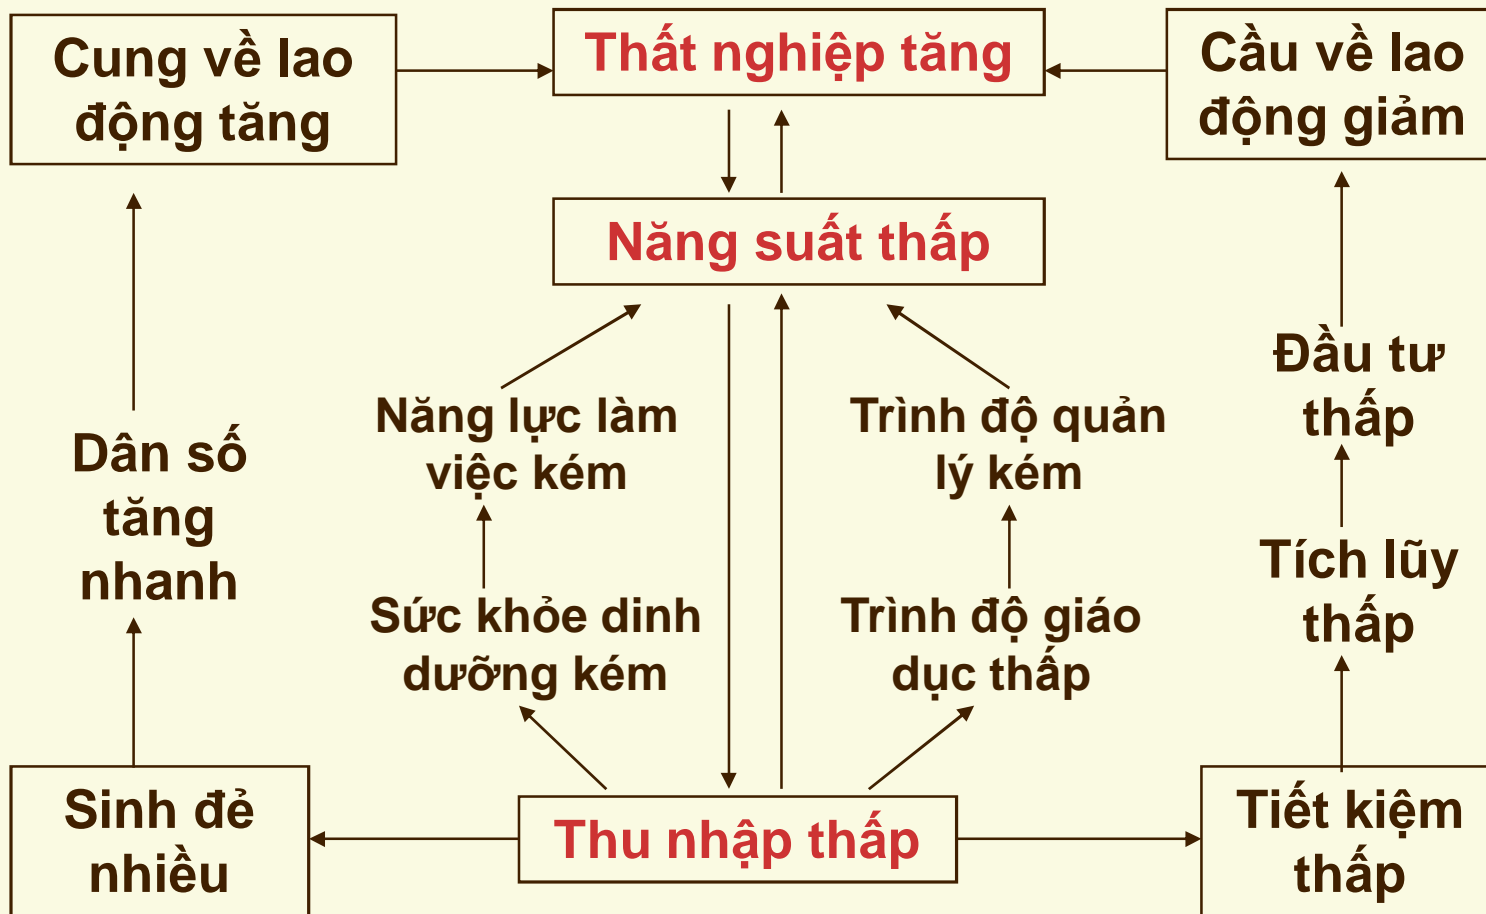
Cung về lao động tăng

Thất nghiệp tăng

Cầu về lao động giảm

Năng suất thấp

Đầu tư thấp

Năng lực làm việc kém

Trình độ quản lý kém

Dân số tăng nhanh

Tích lũy thấp

Sức khỏe dinh dưỡng kém

Trình độ giáo dục thấp

Sinh đẻ nhiều

Thu nhập thấp

Tiết kiệm thấp